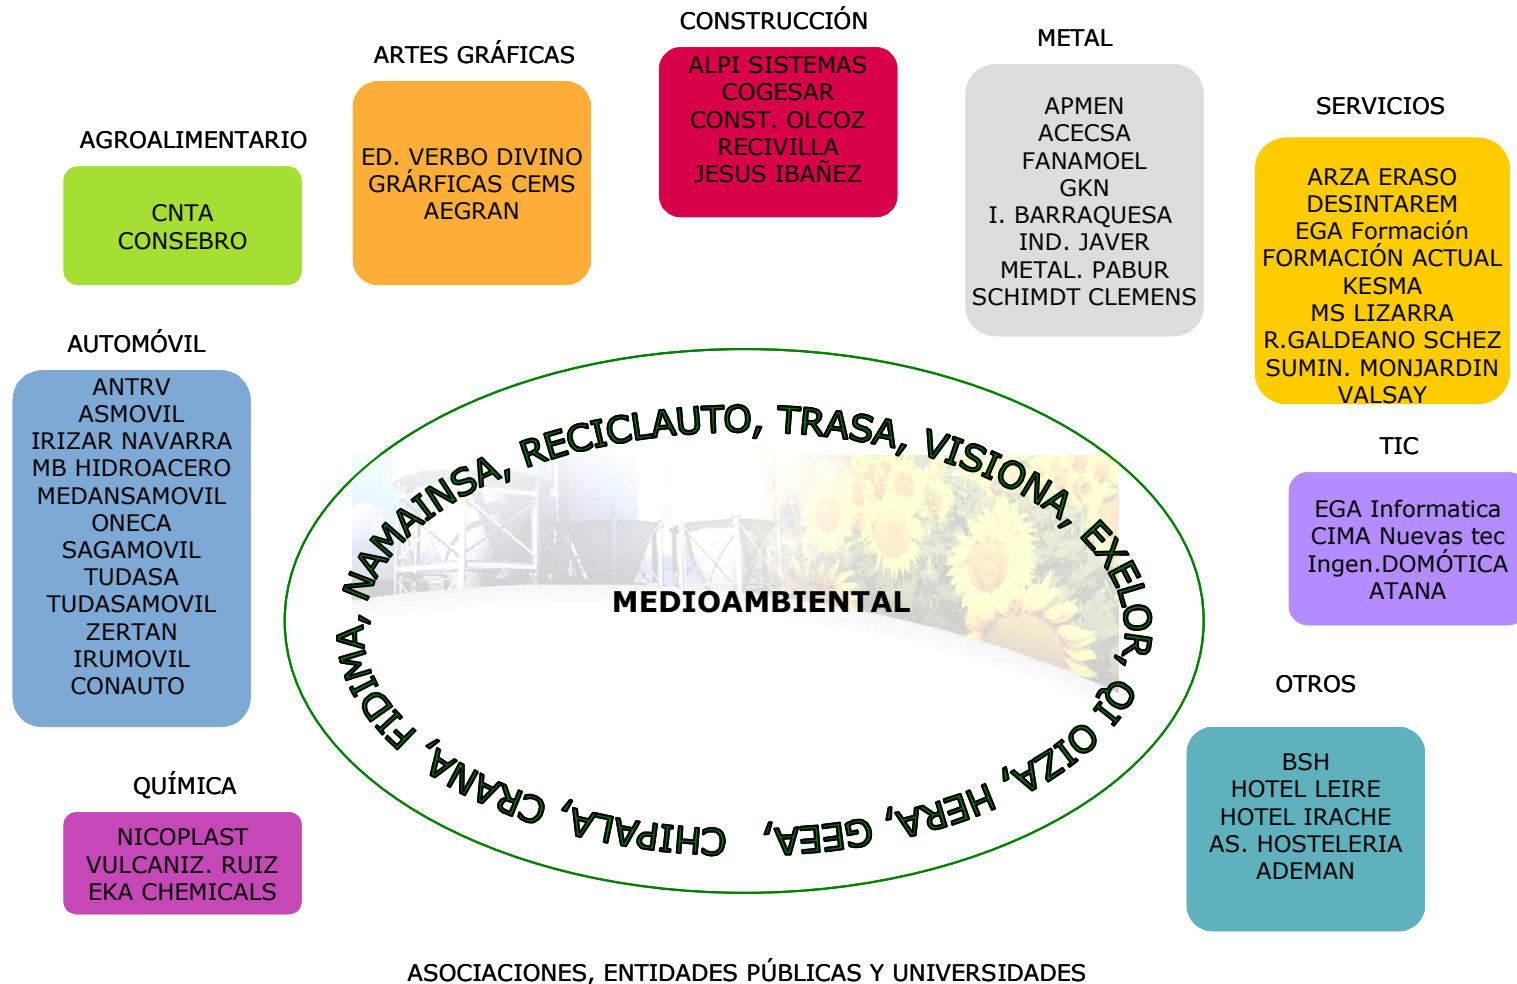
CONSTRUCCIÓN

ALPI SISTEMAS
COGESAR
CONST. OLCOZ
RECIVILLA
JESUS IBAÑEZ

ARTES GRÁFICAS

ED. VERBO DIVINO
GRÁRFICAS CEMS
AEGRAN

METAL

APMEN
ACECSA
FANAMOEL
GKN
I. BARRAQUESA
IND. JAVER
METAL. PABUR
SCHIMDT CLEMENS

SERVICIOS

ARZA ERASO
DESINTAREM
EGA Formación
FORMACIÓN ACTUAL
KESMA
MS LIZARRA
R.GALDEANO SCHEZ
SUMIN. MONJARDIN
VALSAY

AGROALIMENTARIO

CNTA
CONSEBRO

AUTOMÓVIL

ANTRV
ASMOVIL
IRIZAR NAVARRA
MB HIDROACERO
MEDANSAMOVIL
ONECA
SAGAMOVIL
TUDASA
TUDASAMOVIL
ZERTAN
IRUMOVIL
CONAUTO

NAMAINSA, RECICLAUTO, TRASA, VISIONA, EXELOR, QI OIZA, HERA, GEEA, CHIPALA, CRANA, FIDIMA,

MEDIOAMBIENTAL

TIC

EGA Informatica
CIMA Nuevas tec
Ingen.DOMÓTICA
ATANA

OTROS

BSH
HOTEL LEIRE
HOTEL IRACHE
AS. HOSTELERIA
ADEMAN

QUÍMICA

NICOPLAST
VULCANIZ. RUIZ
EKA CHEMICALS

ASOCIACIONES, ENTIDADES PÚBLICAS Y UNIVERSIDADES